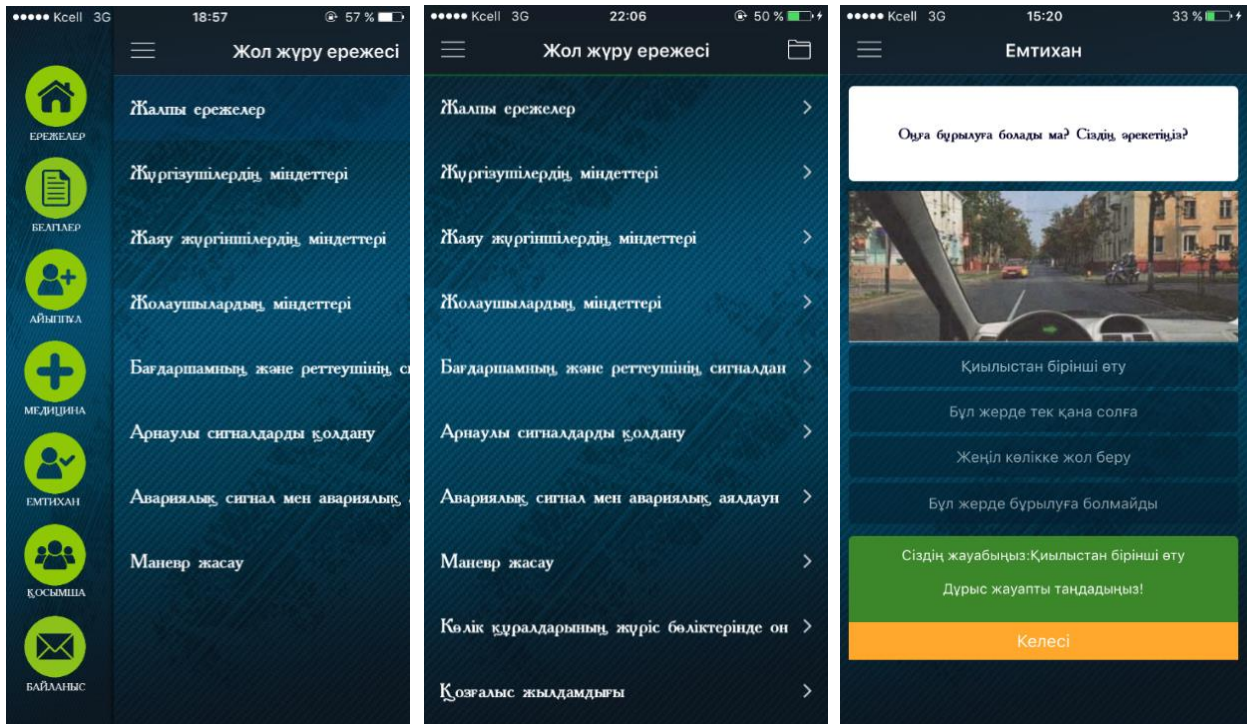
••••• Kcell 3G 18:57 57 %

ЕРЕЖЕЛЕР

БЕЛГІЛЕР

АЙЫППҰЛ

МЕДИЦИНА

ЕМТИХАН

ҚОСЫМША

БАЙЛАНЫС

Жол жүру ережесі

Жалпы ережелер

Жүргізушілердің міндеттері

Жаяу жүргіншілердің міндеттері

Жолаушылардың міндеттері

Бағдаршамның және реттеушінің с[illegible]

Арнаулы сигналдарды қолдану

Авариялық сигнал мен авариялық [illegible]

Маневр жасау

••••• Kcell 3G 22:06 50 %

Жол жүру ережесі

Жалпы ережелер

Жүргізушілердің міндеттері

Жаяу жүргіншілердің міндеттері

Жолаушылардың міндеттері

Бағдаршамның және реттеушінің сигналдан

Арнаулы сигналдарды қолдану

Авариялық сигнал мен авариялық аялдаун

Маневр жасау

Көлік құралдарының жүріс бөліктерінде он

Қозғалыс жылдамдығы

••••• Kcell 3G 15:20 33 %

Емтихан

Оңға бұрылуға болады ма? Сіздің әрекетіңіз?

Қиылыстан бірінші өту

Бұл жерде тек қана солға

Жеңіл көлікке жол беру

Бұл жерде бұрылуға болмайды

Сіздің жауабыңыз:Қиылыстан бірінші өту

Дұрыс жауапты таңдадыңыз!

Келесі